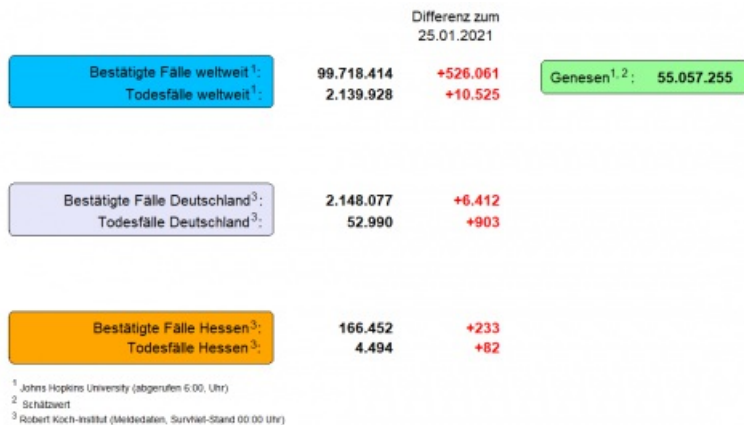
Differenz zum 25.01.2021

Bestätigte Fälle weltweit$^{1}$: 99.718.414 +526.061
Todesfälle weltweit$^{1}$: 2.139.928 +10.525

Genesen$^{1,2}$: 55.057.255

Bestätigte Fälle Deutschland$^{3}$: 2.148.077 +6.412
Todesfälle Deutschland$^{3}$: 52.990 +903

Bestätigte Fälle Hessen$^{3}$: 166.452 +233
Todesfälle Hessen$^{3}$: 4.494 +82

$^{1}$ Johns Hopkins University (abgerufen 6:00, Uhr)
$^{2}$ Schätzwert
$^{3}$ Robert Koch-Institut (Meldedaten, Survnet-Stand 00:00 Uhr)